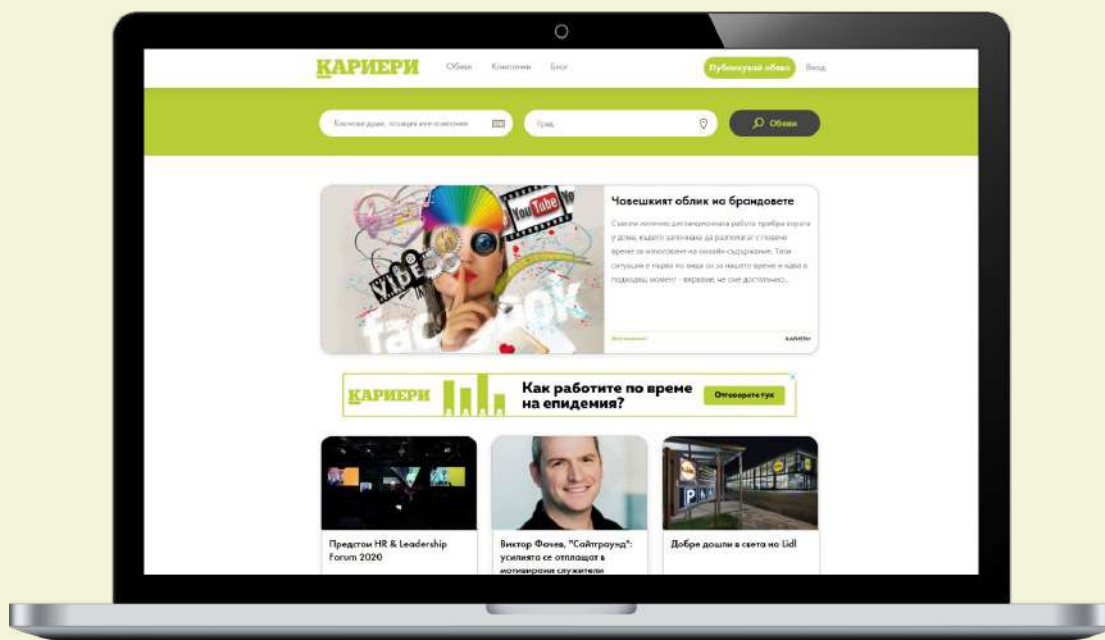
КАРИЕРИ Обяви Компании Блог Публикувай обява Вход

Ключови думи, позиция или компания Град Обяви

Човешкият облик на брандовете

Съвсем логично дистанционната работа прибра хората у дома, където започнаха да разполагат с повече време за използване на онлайн съдържание. Тази ситуация е първа по вида си за нашето време и идва в подходящ момент - вярваме, че сме достатъчно...

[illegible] КАРИЕРИ

КАРИЕРИ Как работите по време на епидемия? Отговорете тук

Предстои HR & Leadership Forum 2020

Виктор Фочев, "Сайтграунд": усилията се отплащат в мотивирани служители

Добре дошли в света на Lidl